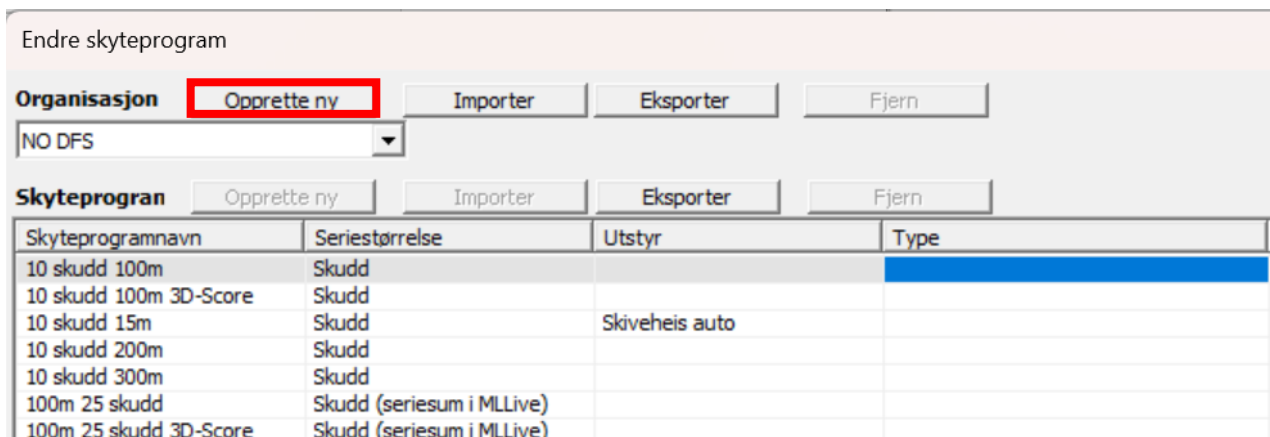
Endre skyteprogram

Organisasjon Opprette ny Importer Eksporter Fjern

NO DFS

Skyteprogran Opprette ny Importer Eksporter Fjern

| Skyteprogramnavn | Seriestørrelse | Utstyr | Type |
|---|---|---|---|
| 10 skudd 100m | Skudd | | |
| 10 skudd 100m 3D-Score | Skudd | | |
| 10 skudd 15m | Skudd | Skiveheis auto | |
| 10 skudd 200m | Skudd | | |
| 10 skudd 300m | Skudd | | |
| 100m 25 skudd | Skudd (seriesum i MLLive) | | |
| 100m 25 skudd 3D-Score | Skudd (seriesum i MLLive) | | |